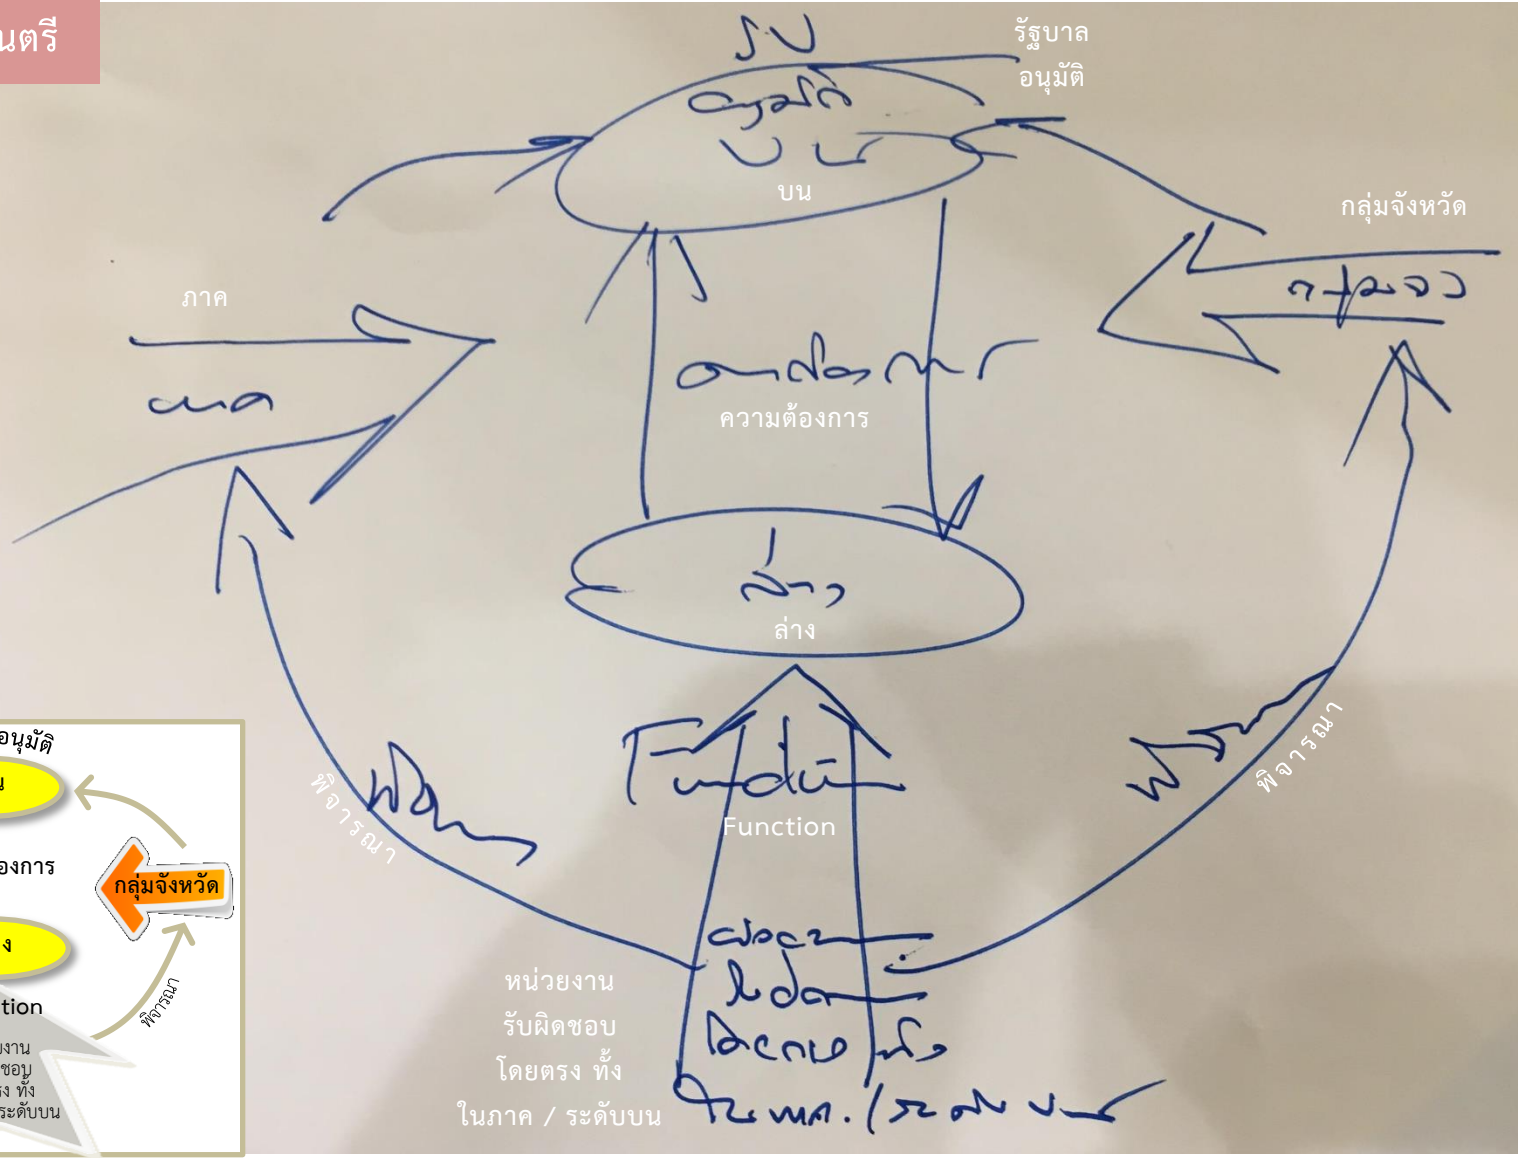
นตรี

รัฐบาล
อนุมัติ

บน

กลุ่มจังหวัด

ภาค

ความต้องการ

ล่าง

Function

พิจารณา

พิจารณา

หน่วยงาน
รับผิดชอบ
โดยตรง ทั้ง
ในภาค / ระดับบน

อนุมัติ
น
องการ
กลุ่มจังหวัด
ง
tion
พิจารณา
งาน
ชอบ
ง ทั้ง
ระดับบน